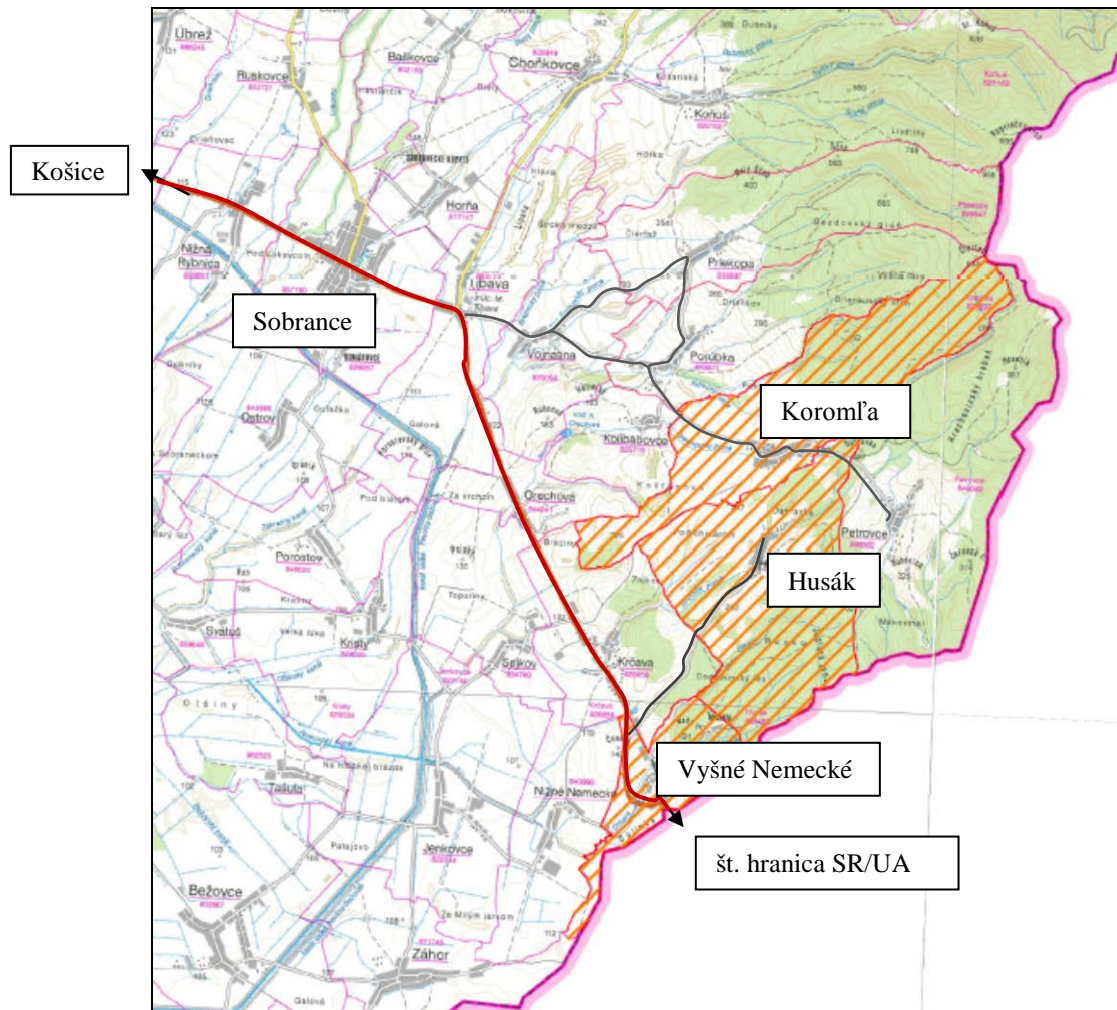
Košice

Sobrance

Koromľa

Husák

Vyšné Nemecké

št. hranica SR/UA

Úbrež
Ruskovce
Baškovce
Choňkovce
Koňuš
Horňa
Nižná Rybnica
Lúčky
Vojnatina
Priekopa
Porúbka
Ostrov
Kolibabovce
Orechová
Petrovce
Porostov
Svätuš
Krčava
Sejkov
Krišty
Tašuľa
Nižné Nemecké
Jenkovce
Bežovce
Záhor